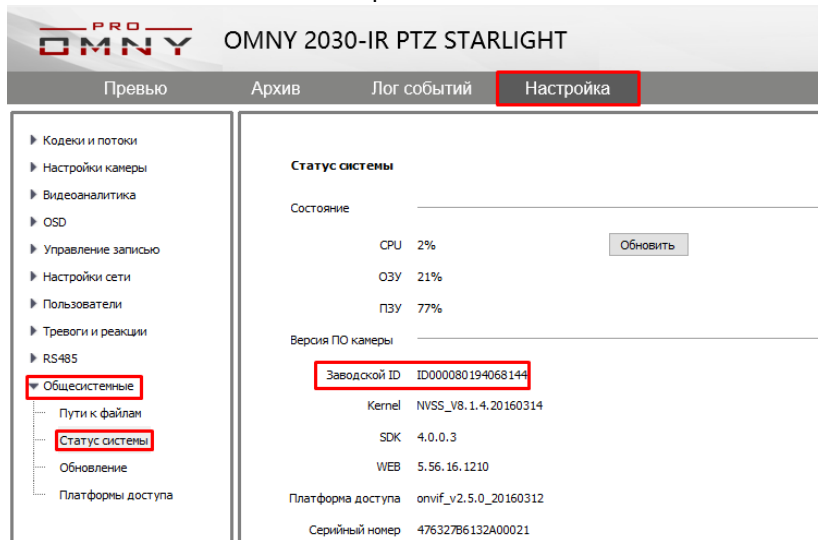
PRO
OMNY
OMNY 2030-IR PTZ STARLIGHT

Превью
Архив
Лог событий
Настройка

Кодеки и потоки
Настройки камеры
Видеоаналитика
OSD
Управление записью
Настройки сети
Пользователи
Тревоги и реакции
RS485
Общесистемные
Пути к файлам
Статус системы
Обновление
Платформы доступа

Статус системы

Состояние

| | | |
|---|---|---|
| CPU | 2% | Обновить |
| ОЗУ | 21% | |
| ПЗУ | 77% | |

Версия ПО камеры

| | |
|---|---|
| Заводской ID | ID000080194068144 |
| Kernel | NVSS_V8.1.4.20160314 |
| SDK | 4.0.0.3 |
| WEB | 5.56.16.1210 |
| Платформа доступа | onvif_v2.5.0_20160312 |
| Серийный номер | 476327B6132A00021 |